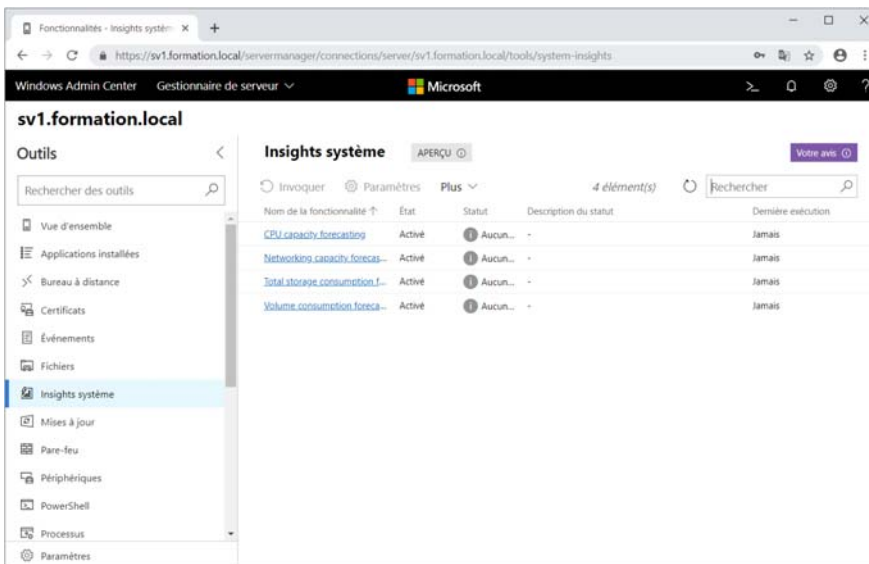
Fonctionnalités - Insights systèm ×
+
https://sv1.formation.local/servermanager/connections/server/sv1.formation.local/tools/system-insights

Windows Admin Center
Gestionnaire de serveur
Microsoft

sv1.formation.local

Outils
Rechercher des outils
Vue d'ensemble
Applications installées
Bureau à distance
Certificats
Événements
Fichiers
Insights système
Mises à jour
Pare-feu
Périphériques
PowerShell
Processus
Paramètres

Insights système
APERÇU
Votre avis
Invoquer
Paramètres
Plus
4 élément(s)
Rechercher

| Nom de la fonctionnalité | État | Statut | Description du statut | Dernière exécution |
|---|---|---|---|---|
| CPU capacity forecasting | Activé | Aucun... | - | Jamais |
| Networking capacity forecas... | Activé | Aucun... | - | Jamais |
| Total storage consumption f... | Activé | Aucun... | - | Jamais |
| Volume consumption foreca... | Activé | Aucun... | - | Jamais |